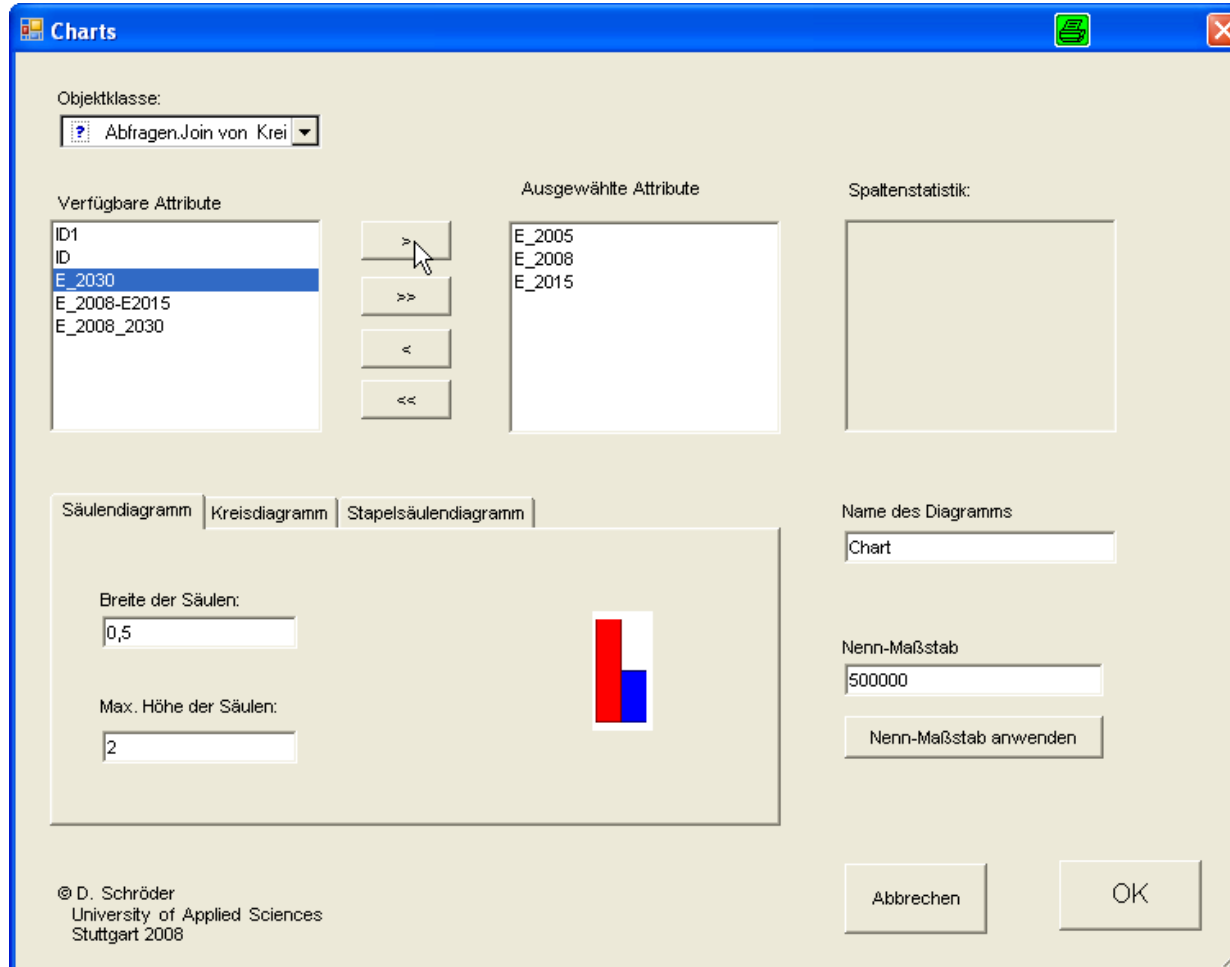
Charts

Objektklasse:

Abfragen.Join von Krei

Verfügbare Attribute

ID1
ID
E_2030
E_2008-E2015
E_2008_2030

>

>>

<

<<

Ausgewählte Attribute

E_2005
E_2008
E_2015

Spaltenstatistik:

Säulendiagramm | Kreisdiagramm | Stapelsäulendiagramm

Breite der Säulen:

0,5

Max. Höhe der Säulen:

2

Name des Diagramms

Chart

Nenn-Maßstab

500000

Nenn-Maßstab anwenden

© D. Schröder
University of Applied Sciences
Stuttgart 2008

Abbrechen

OK